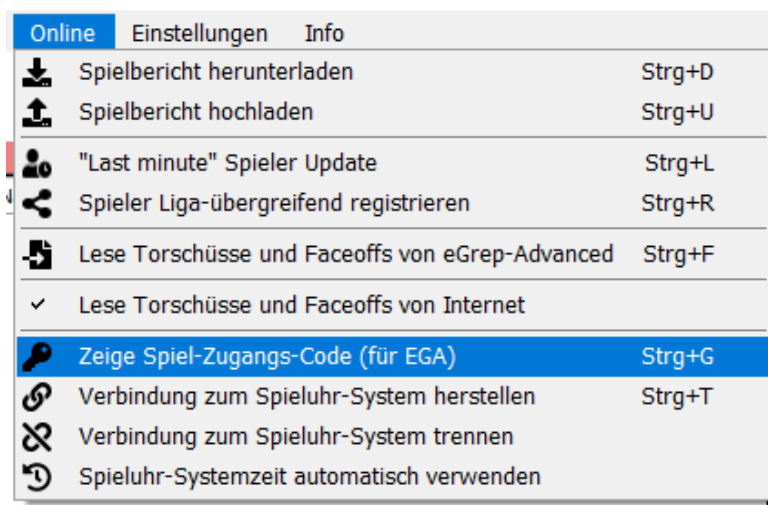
Online Einstellungen Info

Spielbericht herunterladen Strg+D
Spielbericht hochladen Strg+U

"Last minute" Spieler Update Strg+L
Spieler Liga-übergreifend registrieren Strg+R

Lese Torschüsse und Faceoffs von eGrep-Advanced Strg+F

Lese Torschüsse und Faceoffs von Internet

Zeige Spiel-Zugangs-Code (für EGA) Strg+G
Verbindung zum Spieluhr-System herstellen Strg+T
Verbindung zum Spieluhr-System trennen
Spieluhr-Systemzeit automatisch verwenden